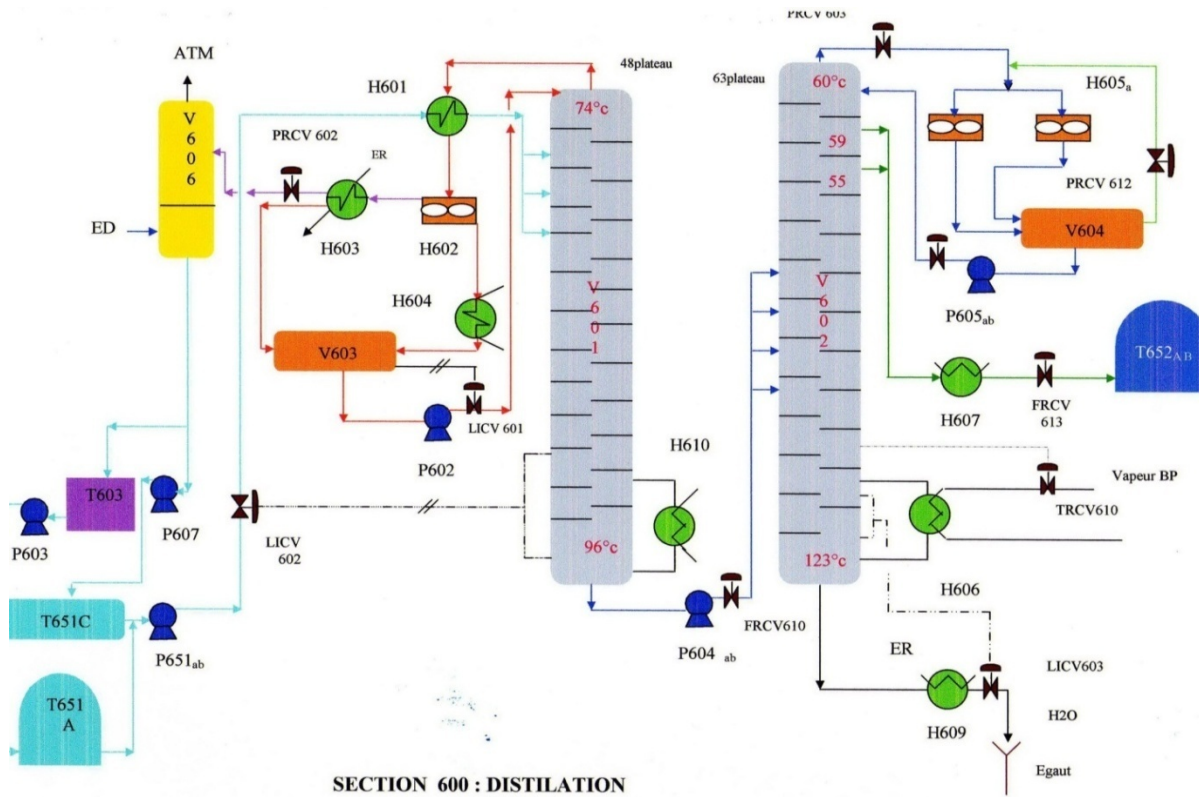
ATM

V
6
0
6

ED

H601

PRCV 602

ER

H603

H602

H604

V603

LICV 601

P602

48plateau

74°c

V
6
0
1

96°c

H610

PRCV 603

63plateau

60°c

59

55

V
6
0
2

123°c

H605$_a$

PRCV 612

V604

P605$_{ab}$

T652$_{AB}$

H607

FRCV
613

Vapeur BP

TRCV610

H606

ER

H609

LICV603

H2O

Egaut

P604 $_{ab}$

FRCV610

T603

P607

P603

LICV
602

T651C

P651$_{ab}$

T651
A

SECTION 600 : DISTILATION